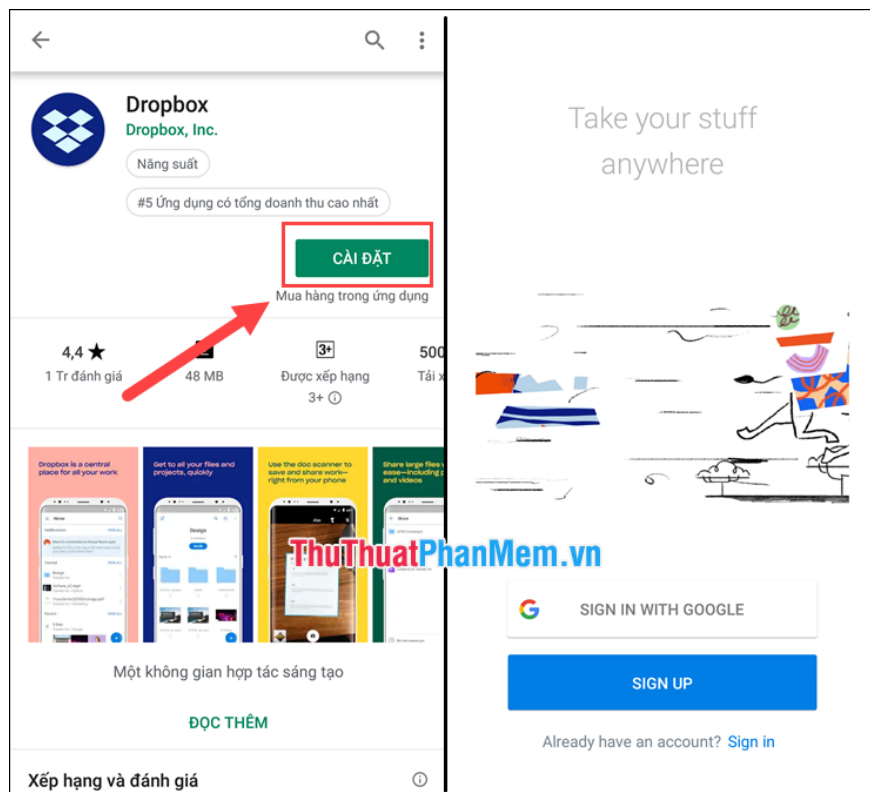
Dropbox
Dropbox, Inc.
Năng suất
#5 Ứng dụng có tổng doanh thu cao nhất
CÀI ĐẶT
Mua hàng trong ứng dụng

4,4 ★
1 Tr đánh giá

48 MB

3+
Được xếp hạng 3+ ⓘ

500
Tải x

Dropbox is a central place for all your work
Get to all your files and projects, quickly
Use the doc scanner to save and share work—right from your phone
Share large files w ease—including p and videos

Một không gian hợp tác sáng tạo
ĐỌC THÊM
Xếp hạng và đánh giá

Take your stuff anywhere

ThuThuatPhanMem.vn

SIGN IN WITH GOOGLE
SIGN UP
Already have an account? Sign in